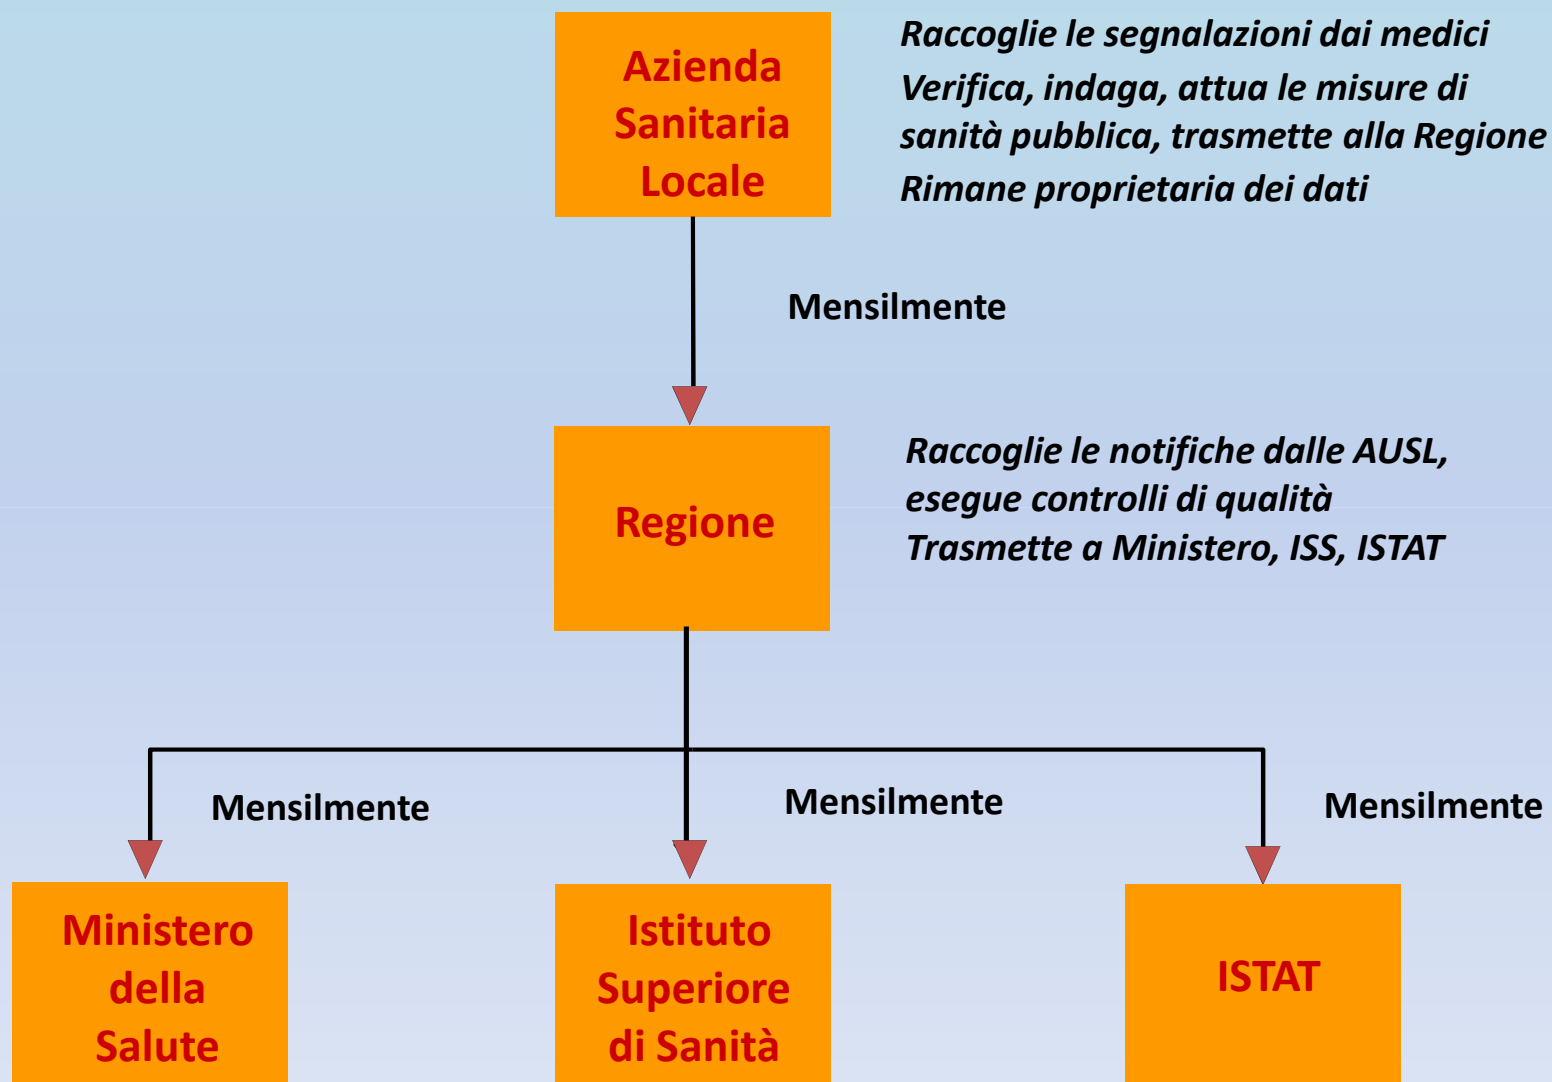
Azienda Sanitaria Locale

Raccoglie le segnalazioni dai medici
Verifica, indaga, attua le misure di sanità pubblica, trasmette alla Regione
Rimane proprietaria dei dati

Mensilmente

Regione

Raccoglie le notifiche dalle AUSL, esegue controlli di qualità
Trasmette a Ministero, ISS, ISTAT

Mensilmente

Mensilmente

Mensilmente

Ministero della Salute

Istituto Superiore di Sanità

ISTAT